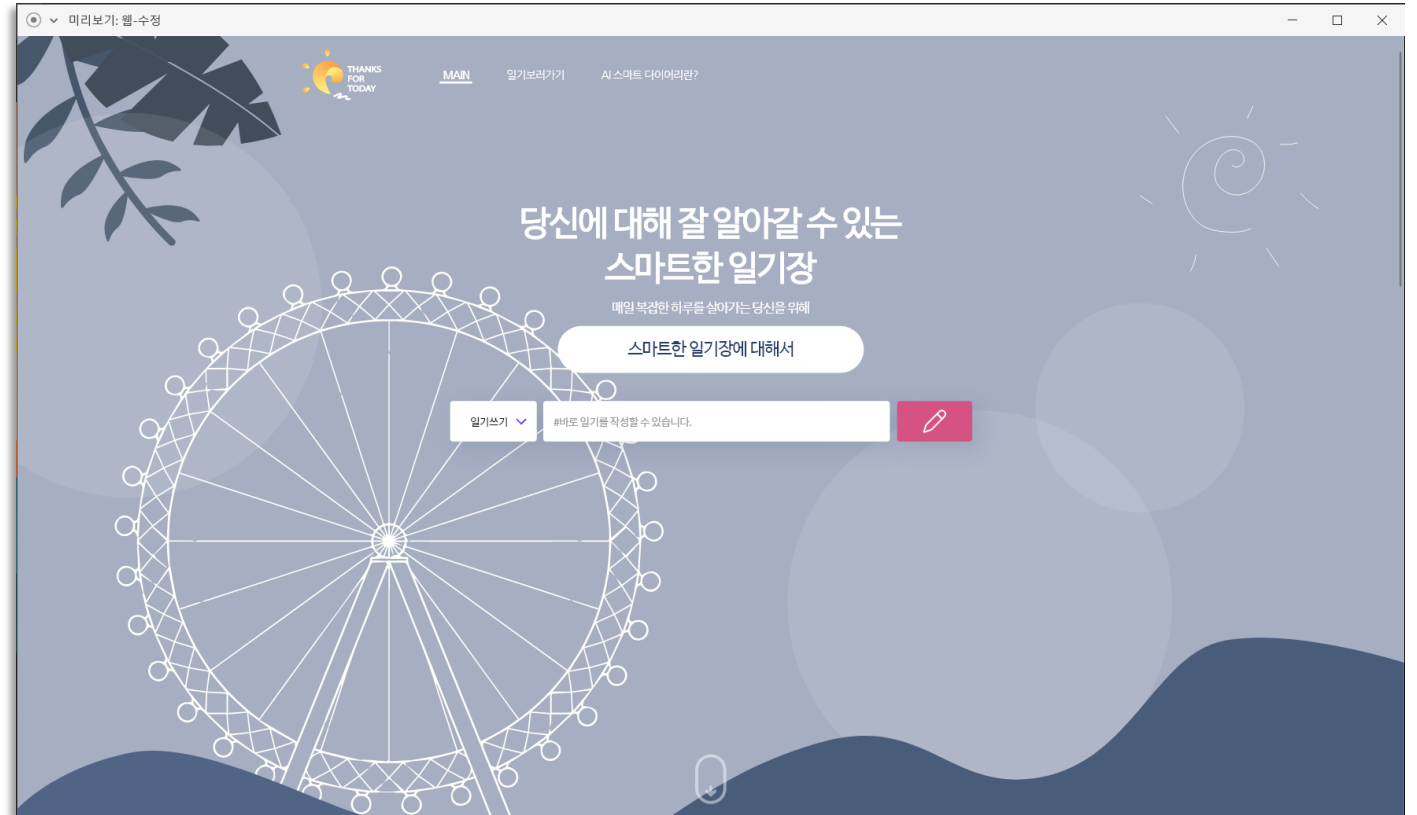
미리보기: 웹-수정

THANKS FOR TODAY

MAIN 일기보러가기 AI 스마트 다이어리란?

당신에 대해 잘 알아갈 수 있는 스마트한 일기장

매일 복잡한 하루를 살아가는 당신을 위해

스마트한 일기장에 대해서

일기쓰기

#바로 일기를 작성할 수 있습니다.